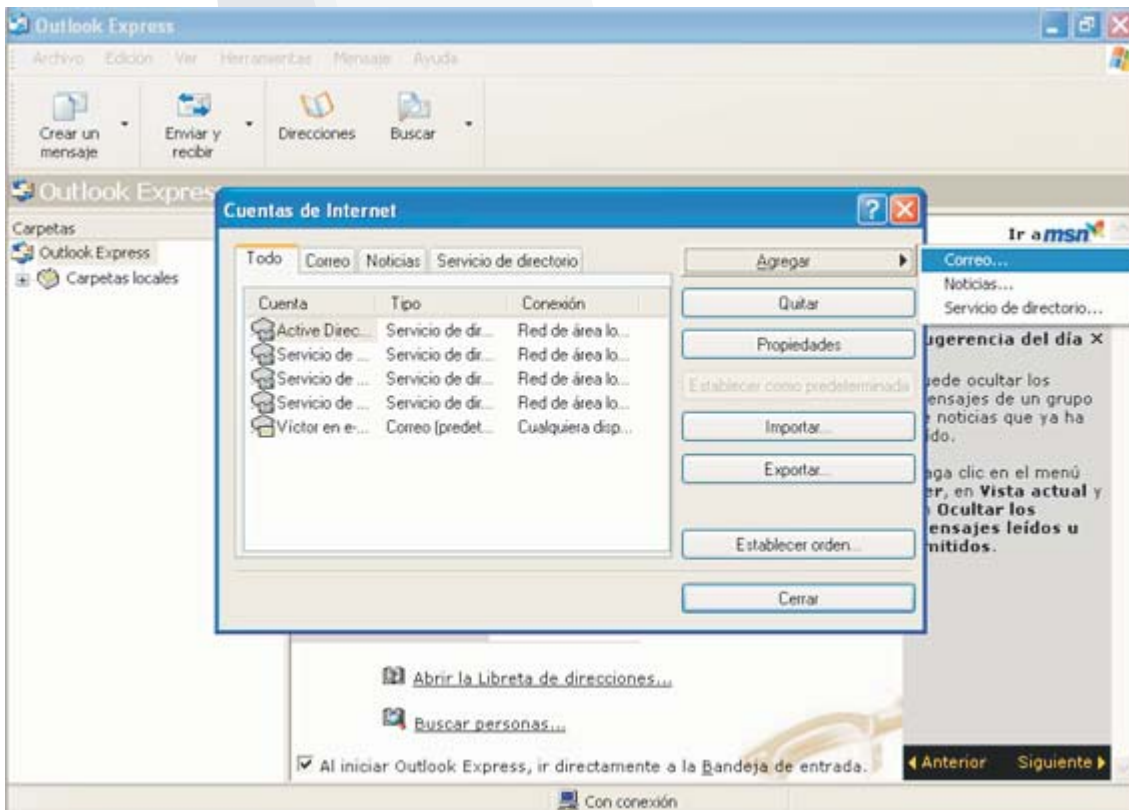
Outlook Express

Archivo Edición Ver Herramientas Mensaje Ayuda

Crear un mensaje
Enviar y recibir
Direcciones
Buscar

Outlook Express

Carpetas
Outlook Express
Carpetas locales

Cuentas de Internet

Todo | Correo | Noticias | Servicio de directorio

| Cuenta | Tipo | Conexión |
|---|---|---|
| Active Direc... | Servicio de dir... | Red de área lo... |
| Servicio de ... | Servicio de dir... | Red de área lo... |
| Servicio de ... | Servicio de dir... | Red de área lo... |
| Servicio de ... | Servicio de dir... | Red de área lo... |
| Víctor en e-... | Correo (predet... | Cualquiera disp... |

Agregar
Quitar
Propiedades
Establecer como predeterminada
Importar...
Exportar...
Establecer orden...
Cerrar

Correo...
Noticias...
Servicio de directorio...

Ir a msn

ugerencia del día ×

uede ocultar los ensajes de un grupo noticias que ya ha ído.

aga clic en el menú er, en Vista actual y Ocultar los ensajes leídos u mitidos.

Abrir la Libreta de direcciones...

Buscar personas...

Al iniciar Outlook Express, ir directamente a la Bandeja de entrada.

Anterior Siguiente

Con conexión